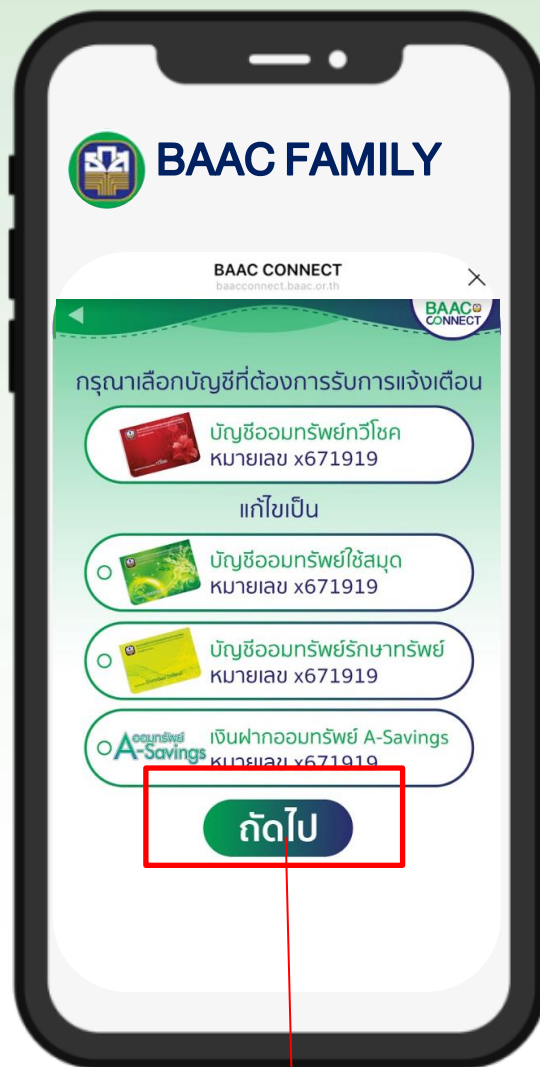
BAAC FAMILY

BAAC CONNECT
baacconnect.baac.or.th

BAAC CONNECT

กรุณาเลือกบัญชีที่ต้องการรับการแจ้งเตือน

บัญชีออมทรัพย์ทวีโชค
หมายเลข x671919

แก้ไขเป็น

บัญชีออมทรัพย์ใช้สมุด
หมายเลข x671919

บัญชีออมทรัพย์รักษาทรัพย์
หมายเลข x671919

ออมทรัพย์ A-Savings
เงินฝากออมทรัพย์ A-Savings
หมายเลข x671919

ถัดไป